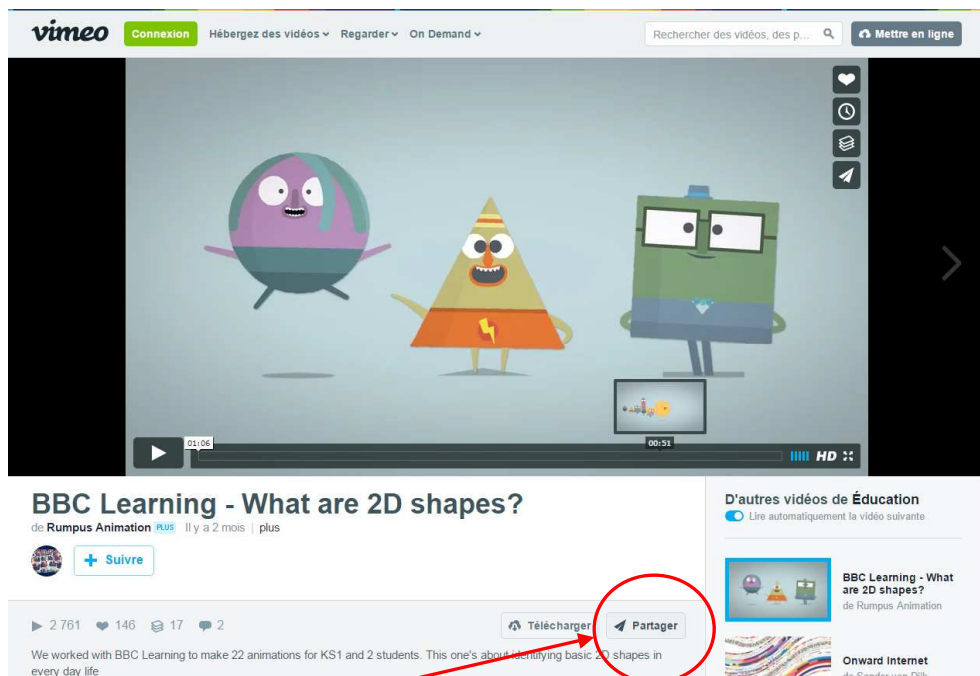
vimeo Connexion Hébergez des vidéos Regarder On Demand

Rechercher des vidéos, des p...

Mettre en ligne

01:06

00:51

HD

BBC Learning - What are 2D shapes?

de Rumpus Animation PLUS Il y a 2 mois | plus

Suivre

2 761 146 17 2

Télécharger Partager

We worked with BBC Learning to make 22 animations for KS1 and 2 students. This one's about identifying basic 2D shapes in every day life

D'autres vidéos de Éducation

Lire automatiquement la vidéo suivante

BBC Learning - What are 2D shapes?

de Rumpus Animation

Onward Internet

de Sander van Dijk